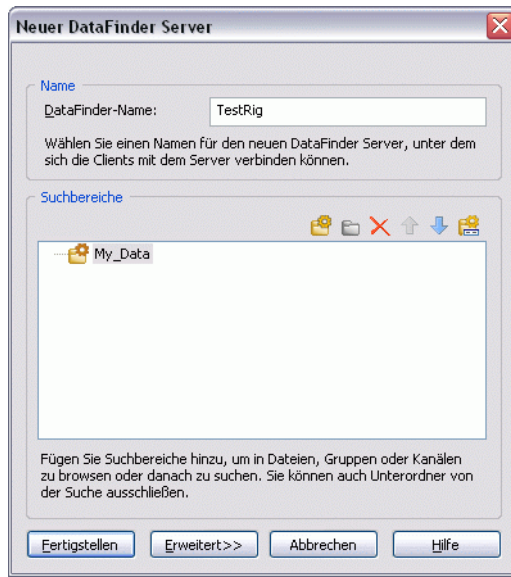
Neuer DataFinder Server

Name

DataFinder-Name: TestRig

Wählen Sie einen Namen für den neuen DataFinder Server, unter dem sich die Clients mit dem Server verbinden können.

Suchbereiche

My_Data

Fügen Sie Suchbereiche hinzu, um in Dateien, Gruppen oder Kanälen zu browsen oder danach zu suchen. Sie können auch Unterordner von der Suche ausschließen.

Fertigstellen Erweitert>> Abbrechen Hilfe